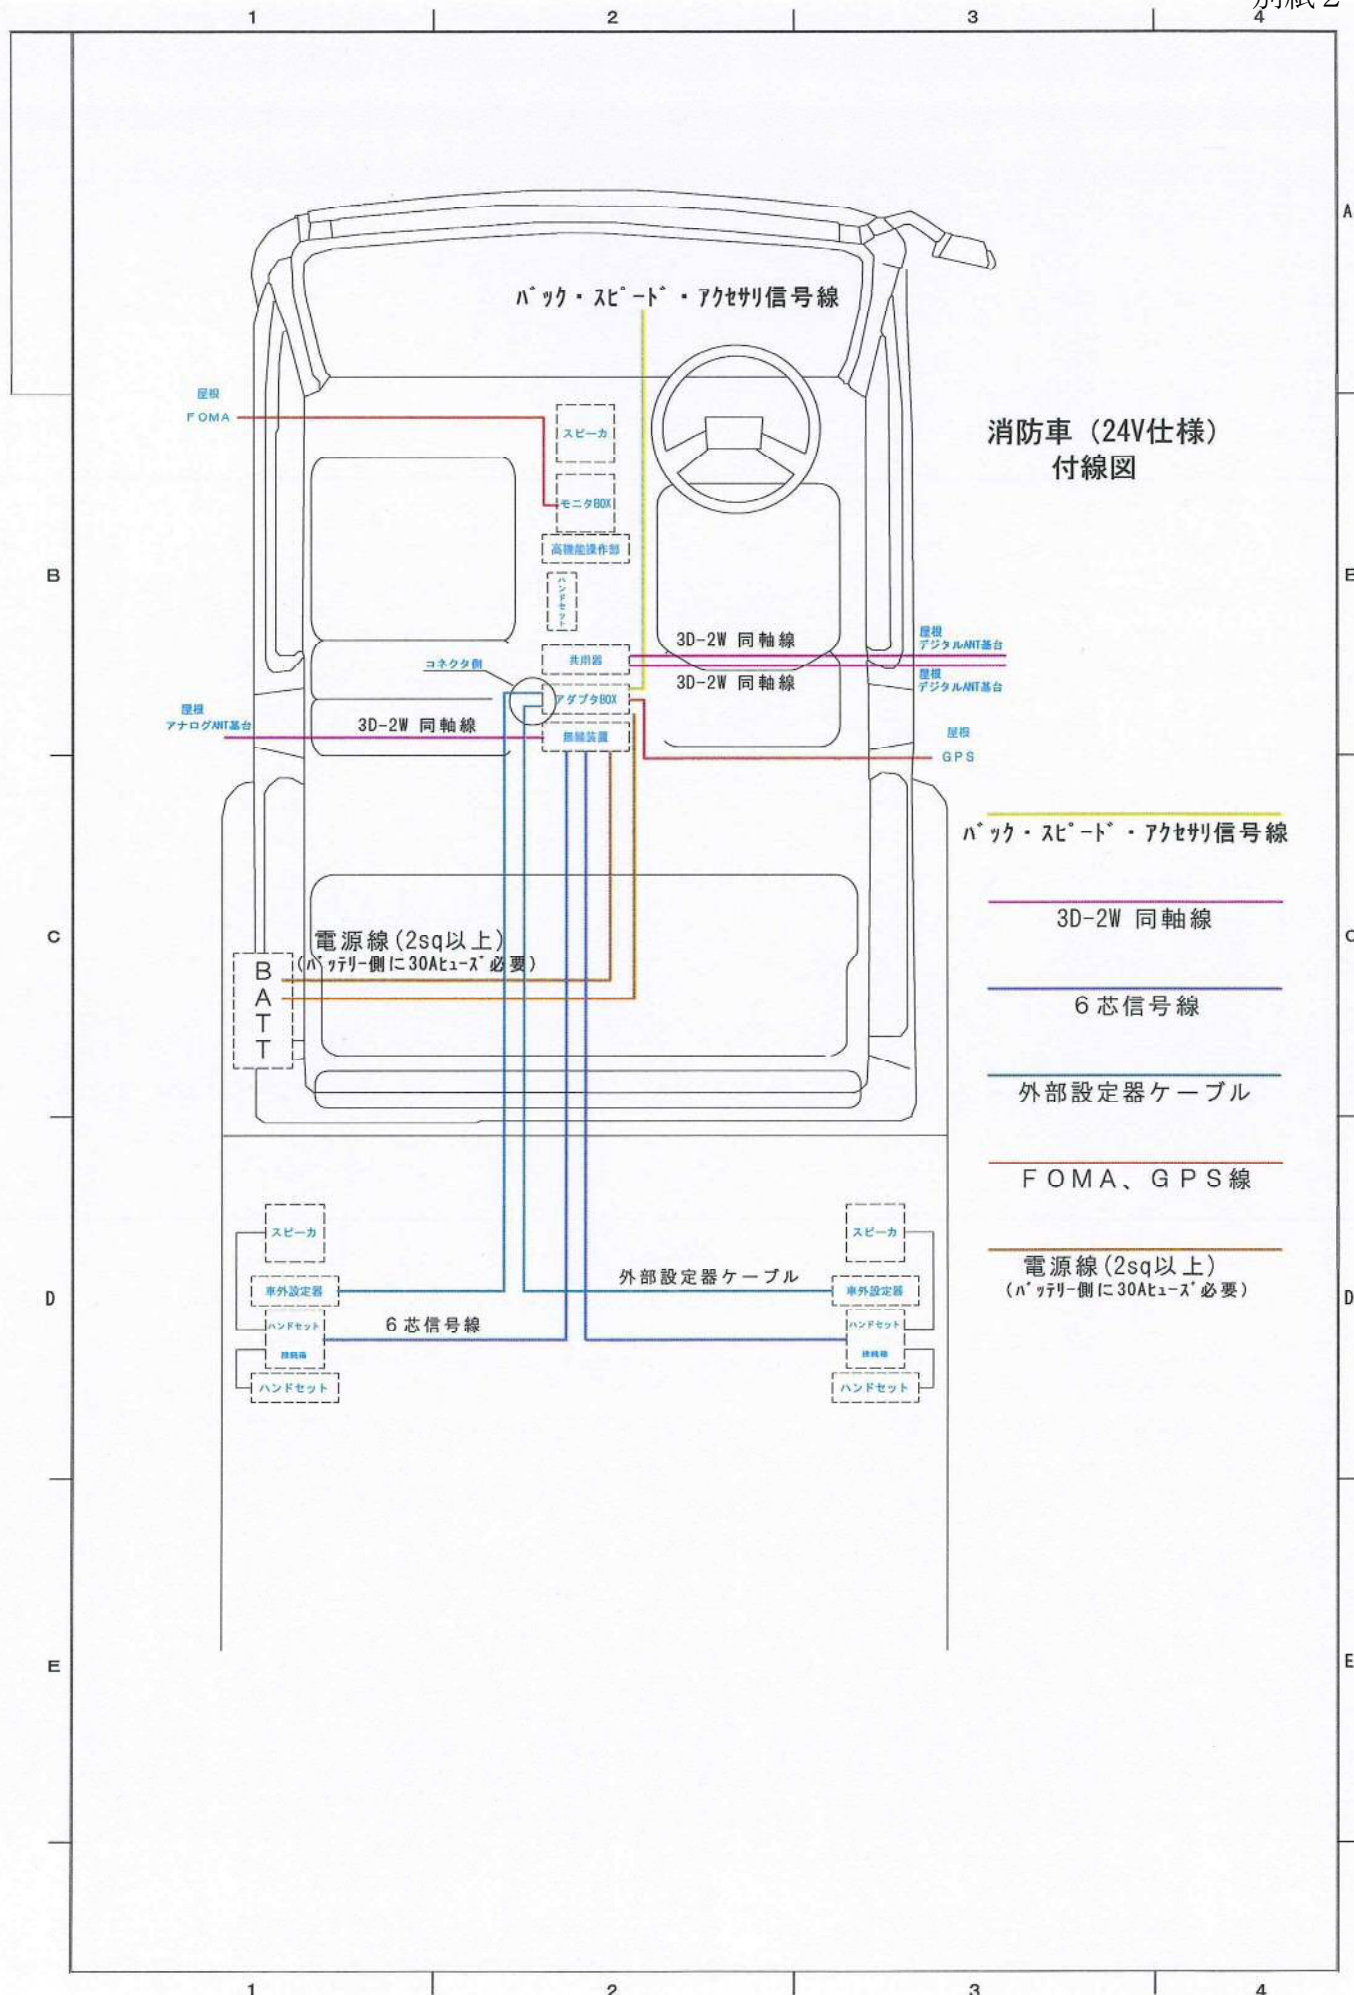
別紙2

1 2 3 4

A

B

C

D

E

ﾊﾞｯｸ・ｽﾋﾟｰﾄﾞ・ｱｸｾｻﾘ信号線

消防車（24V仕様）
付線図

屋根
FOMA

スピーカ

モニタBOX

高機能操作部

ハンドセット

3D-2W 同軸線

共用器

屋根
デジタルANT基台

3D-2W 同軸線

屋根
デジタルANT基台

コネクタ側

アダプタBOX

屋根
アナログANT基台

3D-2W 同軸線

無線装置

屋根
GPS

ﾊﾞｯｸ・ｽﾋﾟｰﾄﾞ・ｱｸｾｻﾘ信号線

3D-2W 同軸線

6芯信号線

外部設定器ケーブル

FOMA、GPS線

電源線(2sq以上)
(ﾊﾞｯﾃﾘｰ側に30Aﾋｭｰｽﾞ必要)

電源線(2sq以上)
(ﾊﾞｯﾃﾘｰ側に30Aﾋｭｰｽﾞ必要)

BATT

スピーカ

車外設定器

ハンドセット

接続箱

ハンドセット

6芯信号線

外部設定器ケーブル

スピーカ

車外設定器

ハンドセット

接続箱

ハンドセット

1 2 3 4